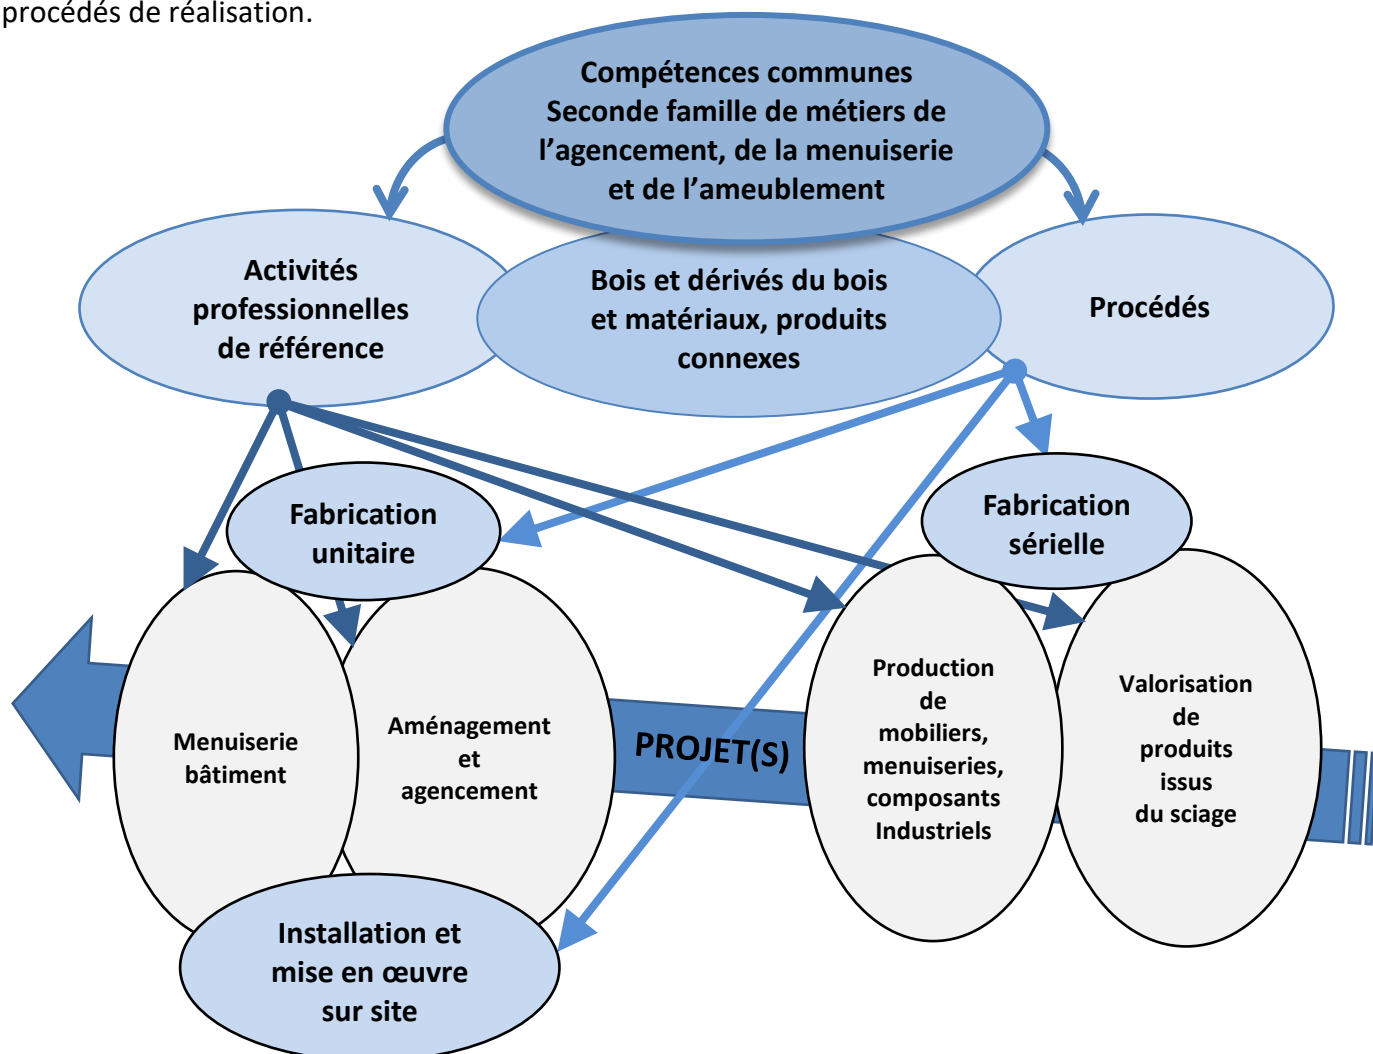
procédés de réalisation.

Compétences communes
Seconde famille de métiers de l'agencement, de la menuiserie et de l'ameublement

Activités professionnelles de référence

Bois et dérivés du bois et matériaux, produits connexes

Procédés

Fabrication unitaire

Fabrication sérielle

Menuiserie bâtiment

Aménagement et agencement

PROJET(S)

Production de mobiliers, menuiseries, composants Industriels

Valorisation de produits issus du sciage

Installation et mise en œuvre sur site